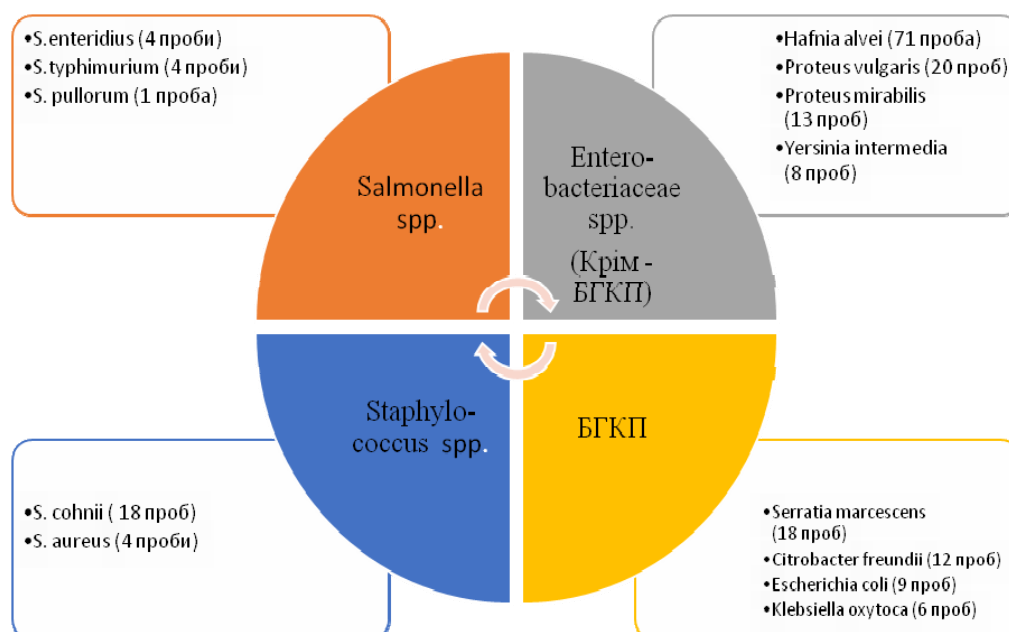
•S.enteridius (4 проби)
•S.typhimurium (4 проби)
•S. pullorum (1 проба)

•Hafnia alvei (71 проба)
•Proteus vulgaris (20 проб)
•Proteus mirabilis (13 проб)
•Yersinia intermedia (8 проб)

Salmonella spp.

Entero-bacteriaceae spp. (Крім - БГКП)

Staphylo-coccus spp.

БГКП

•S. cohnii ( 18 проб)
•S. aureus (4 проби)

•Serratia marcescens (18 проб)
•Citrobacter freundii (12 проб)
•Escherichia coli (9 проб)
•Klebsiella oxytoca (6 проб)